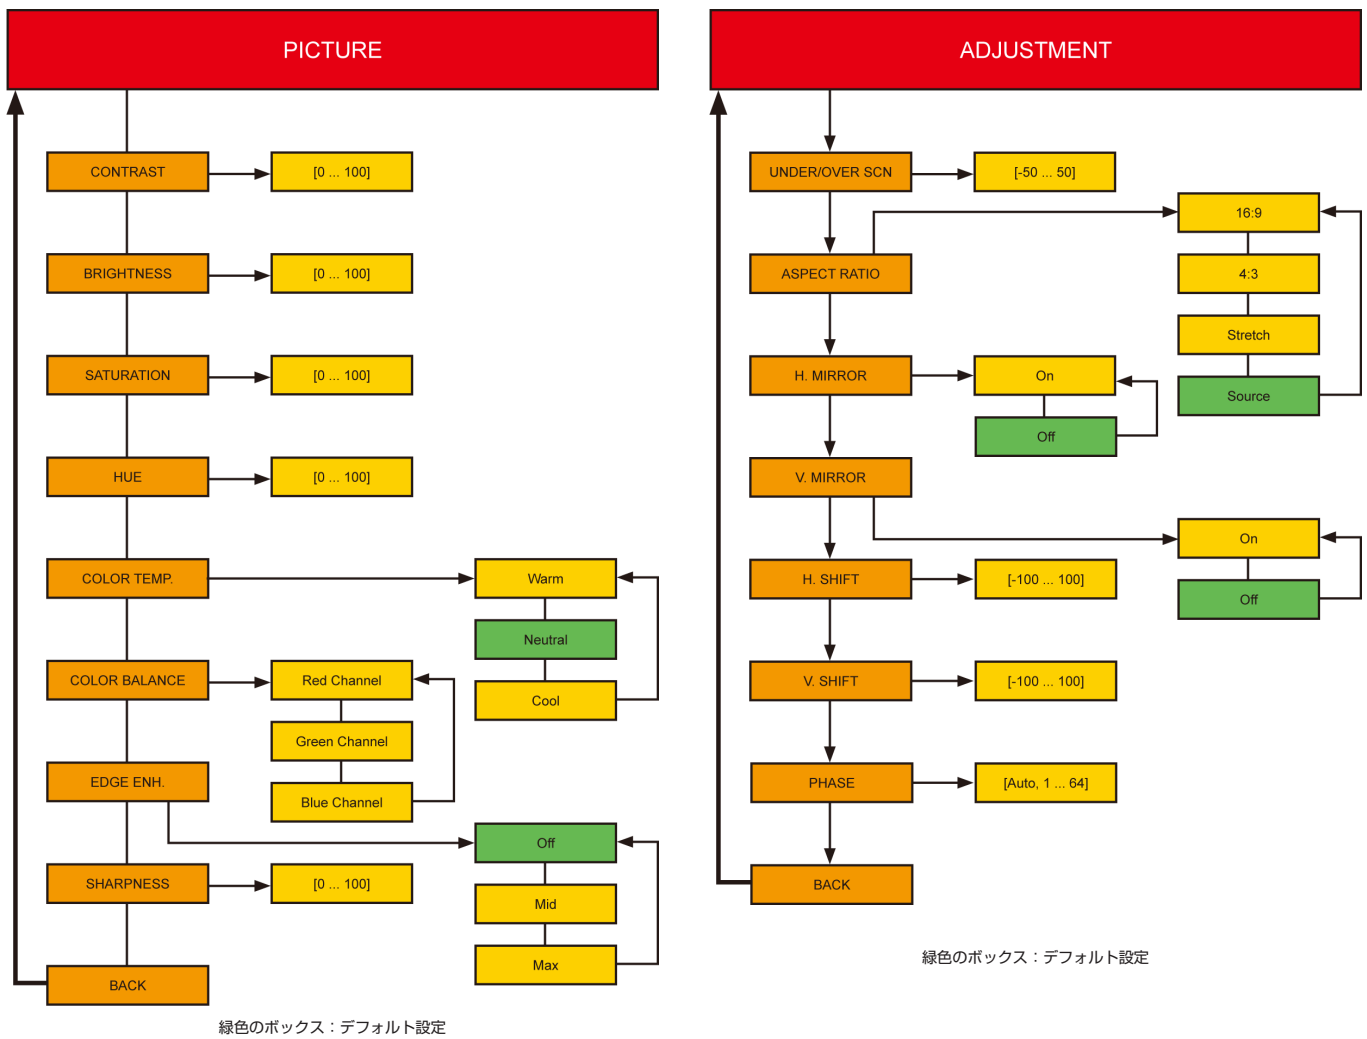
PICTURE

CONTRAST
[0 ... 100]
BRIGHTNESS
[0 ... 100]
SATURATION
[0 ... 100]
HUE
[0 ... 100]
COLOR TEMP.
Warm
Neutral
Cool
COLOR BALANCE
Red Channel
Green Channel
Blue Channel
EDGE ENH.
Off
Mid
Max
SHARPNESS
[0 ... 100]
BACK

緑色のボックス：デフォルト設定

ADJUSTMENT

UNDER/OVER SCN
[-50 ... 50]
ASPECT RATIO
16:9
4:3
Stretch
Source
H. MIRROR
On
Off
V. MIRROR
On
Off
H. SHIFT
[-100 ... 100]
V. SHIFT
[-100 ... 100]
PHASE
[Auto, 1 ... 64]
BACK

緑色のボックス：デフォルト設定